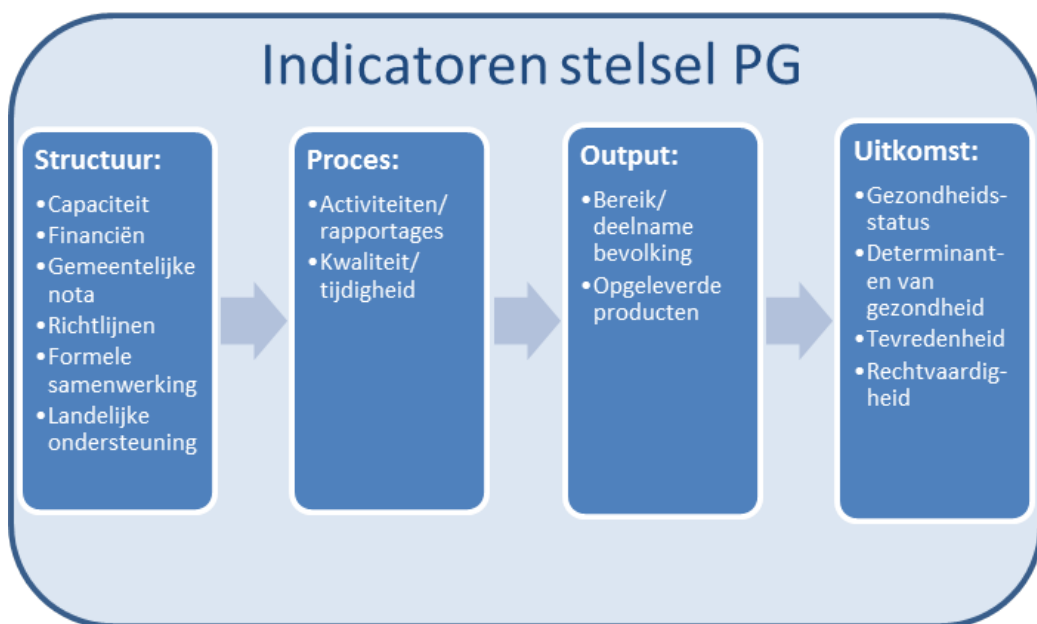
Indicatoren stelsel PG

Structuur:
•Capaciteit
•Financiën
•Gemeentelijke nota
•Richtlijnen
•Formele samenwerking
•Landelijke ondersteuning

Proces:
•Activiteiten/ rapportages
•Kwaliteit/ tijdigheid

Output:
•Bereik/ deelname bevolking
•Opgeleverde producten

Uitkomst:
•Gezondheidsstatus
•Determinanten van gezondheid
•Tevredenheid
•Rechtvaardigheid